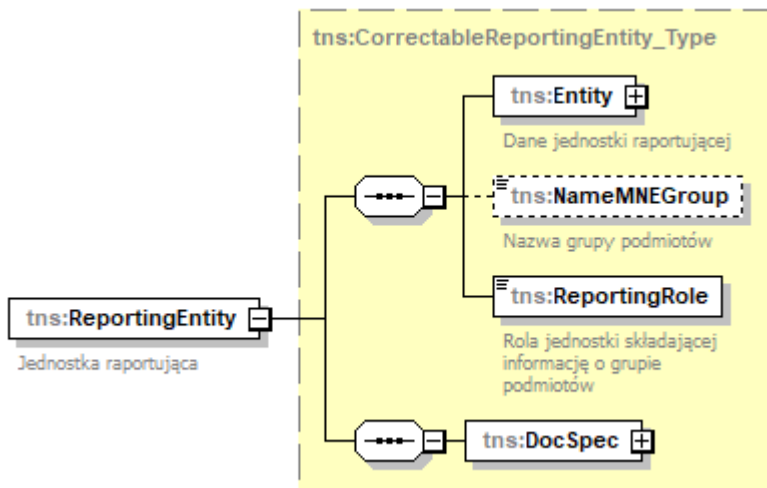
tns:CorrectableReportingEntity_Type

tns:Entity

Dane jednostki raportującej

tns:NameMNEGroup

Nazwa grupy podmiotów

tns:ReportingRole

Rola jednostki składającej informację o grupie podmiotów

tns:ReportingEntity

Jednostka raportująca

tns:DocSpec